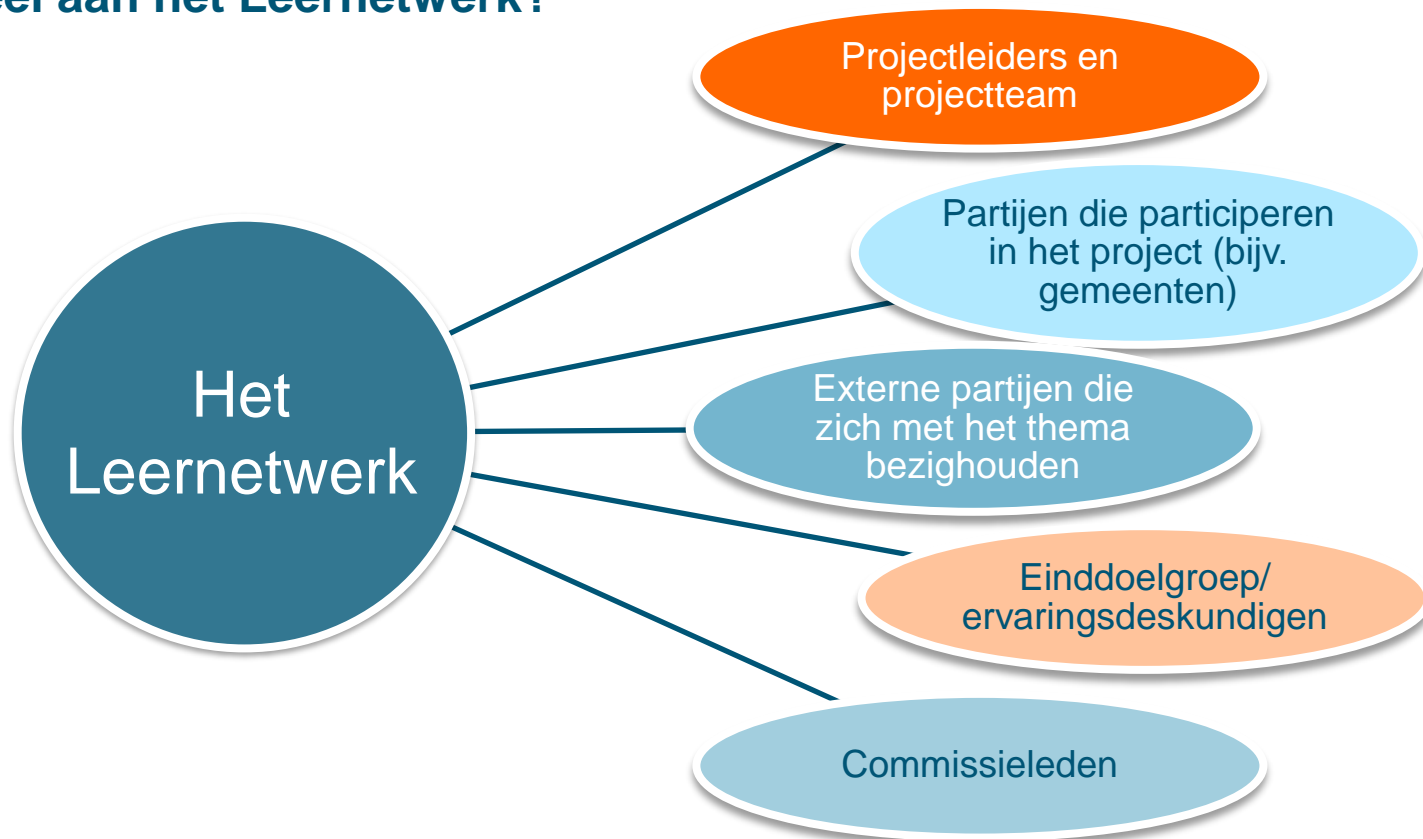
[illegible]eel aan het Leernetwerk?

Het Leernetwerk

Projectleiders en projectteam

Partijen die participeren in het project (bijv. gemeenten)

Externe partijen die zich met het thema bezighouden

Einddoelgroep/ ervaringsdeskundigen

Commissieleden